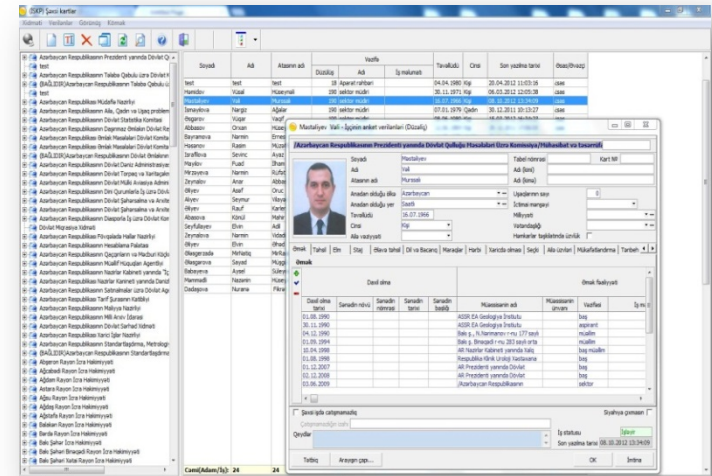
ZİKPİ Şəxsi kartlar
Xidməti Verilənlər Görünüş Kömək

Azərbaycan Respublikasının Prezidenti yanında Dövlət Q
test
Azərbaycan Respublikasının Təhsil Qəbulu üzrə Dövlət K
(BAĞLIDIR)Azərbaycan Respublikası Tələbə Qəbulu ü
test
Azərbaycan Respublikası Müdafiə Nazirliyi
Azərbaycan Respublikasının Ailə, Qadın və Uşaq problem
Azərbaycan Respublikasının Dövlət Statistika Komitəsi
Azərbaycan Respublikası Dəniz Administrasiyası
Azərbaycan Respublikası Kənd Təsərrüfatı Nazirliyi
Azərbaycan Respublikasının Dövlət Gömrük Komitəsi
Azərbaycan Respublikası Daxili İşlər Nazirliyi
Azərbaycan Respublikası İqtisadi İnkişaf Nazirliyi
Azərbaycan Respublikasının Dövlət Torpaq və Xəritəçəkmə
Azərbaycan Respublikasının Dövlət Mülki Aviasiya Admin
Azərbaycan Respublikası Din Qurumları ilə İş üzrə Dövlət
Azərbaycan Respublikasının Dövlət Şəhərsalma və Arxite
Azərbaycan Respublikası Gənclər və İdman Nazirliyi
Azərbaycan Respublikasının Diaspora ilə İş üzrə Dövlət Kom
Dövlət Miqrasiya Xidməti
Azərbaycan Respublikasının Fövqəladə Hallar Nazirliyi
Azərbaycan Respublikasının Hesablama Palatası
Azərbaycan Respublikasının Qaçqınların və Məcburi Köçk
Azərbaycan Respublikasının Milli Təhlükəsizlik Nazirliyi
Azərbaycan Respublikası Nazirlər Kabineti yanında Tu
Azərbaycan Respublikasının Nəqliyyat Nazirliyi
Azərbaycan Respublikasının Səhiyyə Nazirliyi
Azərbaycan Respublikası Dövlət Turizm Agentliyi
(BAĞLIDIR)Azərbaycan Respublikasının Dövlət Tarif Şurası
Azərbaycan Respublikası Maliyyə Nazirliyi
Azərbaycan Respublikası Milli Arxiv İdarəsi
Azərbaycan Respublikasının Dövlət Sərhəd Xidməti
Azərbaycan Respublikasının Xarici İşlər Nazirliyi
Azərbaycan Respublikasının Standartlaşdırma, Metrologiya
(BAĞLIDIR)Azərbaycan Respublikası Standartlaşdırma
Abşeron Rayon İcra Hakimiyyəti
Ağcabədi Rayon İcra Hakimiyyəti
Ağdam Rayon İcra Hakimiyyəti
Astara Rayon İcra Hakimiyyəti
Ağsu Rayon İcra Hakimiyyəti
Ağdaş Rayon İcra Hakimiyyəti
Ağstafa Rayon İcra Hakimiyyəti
Balakən Rayon İcra Hakimiyyəti
Bərdə Rayon İcra Hakimiyyəti
Bakı Şəhər İcra Hakimiyyəti
Bakı Şəhəri Binəqədi Rayon İcra Hakimiyyəti
Bakı Şəhəri Xətai Rayon İcra Hakimiyyəti

| Soyadı | Adı | Atasının adı | Vəzifə Düzülüş | Ad | İş məlumatı | Təvəllüdü | Cinsi | Son yazılma tarixi | Əsas/Əvəzçi |
|---|---|---|---|---|---|---|---|---|---|
| test | test | test | 6 | Aparat rəhbəri | | 04.04.1980 | Kişi | 20.04.2012 11:03:16 | əsas |
| Həmidov | Vüsal | Hüseynəli | 190 | sektor müdiri | | 30.11.1971 | Kişi | 08.03.2012 12:05:38 | əsas |
| Məstəliyev | Vəli | Murssəli | 190 | sektor müdiri | | 16.07.1966 | Kişi | 08.10.2012 13:34:09 | əsas |
| İsmayılova | Nərgiz | Ağalar | 190 | sektor müdiri | | 07.01.1979 | Qadın | 30.12.2011 10:13:27 | əsas |
| Əsgərov | Vüqar | | | | | | | | |
| Abbasov | Orxan | | | | | | | | |
| Bayramova | Nərmin | | | | | | | | |
| Həsənov | Rasim | | | | | | | | |
| İbrahimova | Sevinc | | | | | | | | |
| Məlikov | Fuad | | | | | | | | |
| Mirzəyeva | Nərmin | | | | | | | | |
| Zeynalov | Anar | | | | | | | | |
| Əliyev | Asif | | | | | | | | |
| Əliyev | Seymur | | | | | | | | |
| Əliyev | Rauf | | | | | | | | |
| Abasova | Könül | | | | | | | | |
| Seyfullayev | Elvin | | | | | | | | |
| Zeynalova | Nərmin | | | | | | | | |
| Əliyev | Elvin | | | | | | | | |
| Əlləgərzadə | Mehdiy | | | | | | | | |
| Əlləgərzova | Seyad | | | | | | | | |
| Babayeva | Aysel | | | | | | | | |
| Məmmədli | Nazənin | | | | | | | | |
| Dadaşova | Nuranə | | | | | | | | |

Cəmi(Adam/İş): 24 24

Məstəliyev Vəli - İşçinin anket verilənləri (Düzəliş)
Azərbaycan Respublikasının Prezidenti yanında Dövlət Qulluğu Məsələləri üzrə Komissiya/Mühasibat və təsərrüfat
Soyadı Məstəliyev
Adı Vəli
Atasının adı Murssəli
Anadan olduğu ölkə Azərbaycan
Anadan olduğu yer Saatlı
Təvəllüdü 16.07.1966
Cinsi Kişi
Ailə vəziyyəti
Tabel nömrəsi
Kart Nº
Adı (latın)
Adı (tam)
Uşaqlarının sayı 0
İctimai mənşəyi
Milliyyəti
Vətəndaşlığı
Hamilərlər taqdirlərinde izinlik
Əmək Təhsil Elm Staj Əlavə təhsil Dil və Bacarıq Maraqlar Harbi Xaricdə olması Seçki Ailə üzvləri Mükafatlandırma Tənbeh
Əmək
Əmək fəaliyyəti
Dövlət alma
| Dövlə alma tarixi | Sənədin növü | Sənədin nömrəsi | Sənədin tarixi | Sənədin başlığı | Müəssisənin adı | Müəssisənin ünvanı | Vəzifəsi | İş m |
|---|---|---|---|---|---|---|---|---|
| 01.08.1990 | | | | | ASSR EA Geologiya İnstitutu | | baş | |
| 30.11.1990 | | | | | ASSR EA Geologiya İnstitutu | | aspirant | |
| 01.11.1994 | | | | | Bakı ş., N.Nərimanov r-nu 177 saylı | | müəllim | |
| 01.09.1994 | | | | | Bakı ş. Binəqədi r-nu 283 saylı orta | | müəllim | |
| 10.04.1998 | | | | | AR Nazirlər Kabineti yanında talış | | baş müəllim | |
| 01.06.1999 | | | | | Respublika Klinik Uroloji Xəstəxanası | | baş | |
| 01.12.2007 | | | | | AR Prezidenti yanında Dövlət | | baş | |
| 01.12.2008 | | | | | AR Prezidenti yanında Dövlət | | baş | |
| 03.06.2009 | | | | | Azərbaycan Respublikasının | | sektor | |
Şəxsi işlə çalışmamalıq
Siyahıya gəmsən
Qeydlər
İş statusu İşləyir
Son yazılma tarixi 08.10.2012 13:34:09
Təftiş Arayışın çap...
OK İmtina